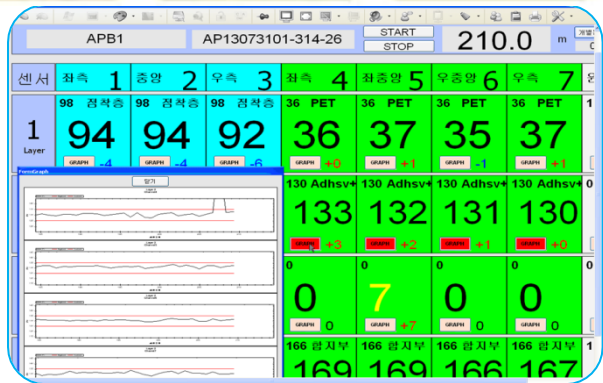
APB1 AP13073101-314-26 START STOP 210.0 m

센서 좌측 1 중앙 2 우측 3 좌측 4 좌중앙 5 우중앙 6 우측 7

1 Layer

98 점착층 94 GRAPH -4
98 점착층 94 GRAPH -4
98 점착층 92 GRAPH -6
36 PET 36 GRAPH +0
36 PET 37 GRAPH +1
36 PET 35 GRAPH -1
36 PET 37 GRAPH +1

FormGraph
닫기

130 Adhsv+ 133 GRAPH +3
130 Adhsv+ 132 GRAPH +2
130 Adhsv+ 131 GRAPH +1
130 Adhsv+ 130 GRAPH +0

0 0 GRAPH 0
0 7 GRAPH +7
0 0 GRAPH 0
0 0 GRAPH 0

166 합지부 169
166 합지부 169
166 합지부 166
166 합지부 167